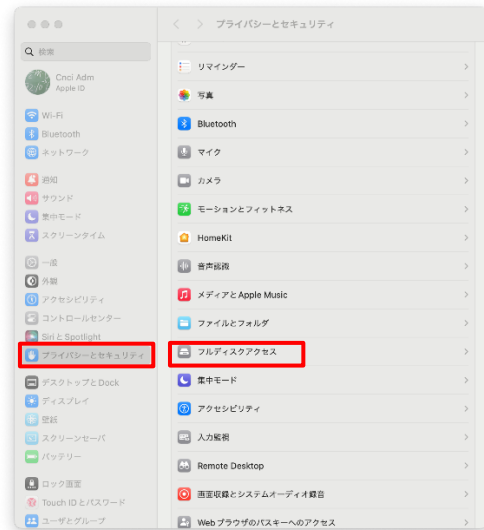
プライバシーとセキュリティ

検索

Cnci Adm
Apple ID

Wi-Fi
Bluetooth
ネットワーク

通知
サウンド
集中モード
スクリーンタイム

一般
外観
アクセシビリティ
コントロールセンター
Siri と Spotlight
プライバシーとセキュリティ

デスクトップと Dock
ディスプレイ
壁紙
スクリーンセーバ
バッテリー

ロック画面
Touch ID とパスワード
ユーザとグループ

リマインダー
写真
Bluetooth
マイク
カメラ
モーションとフィットネス
HomeKit
音声認識
メディアと Apple Music
ファイルとフォルダ
フルディスクアクセス
集中モード
アクセシビリティ
入力監視
Remote Desktop
画面収録とシステムオーディオ録音
Web ブラウザのパスキーへのアクセス